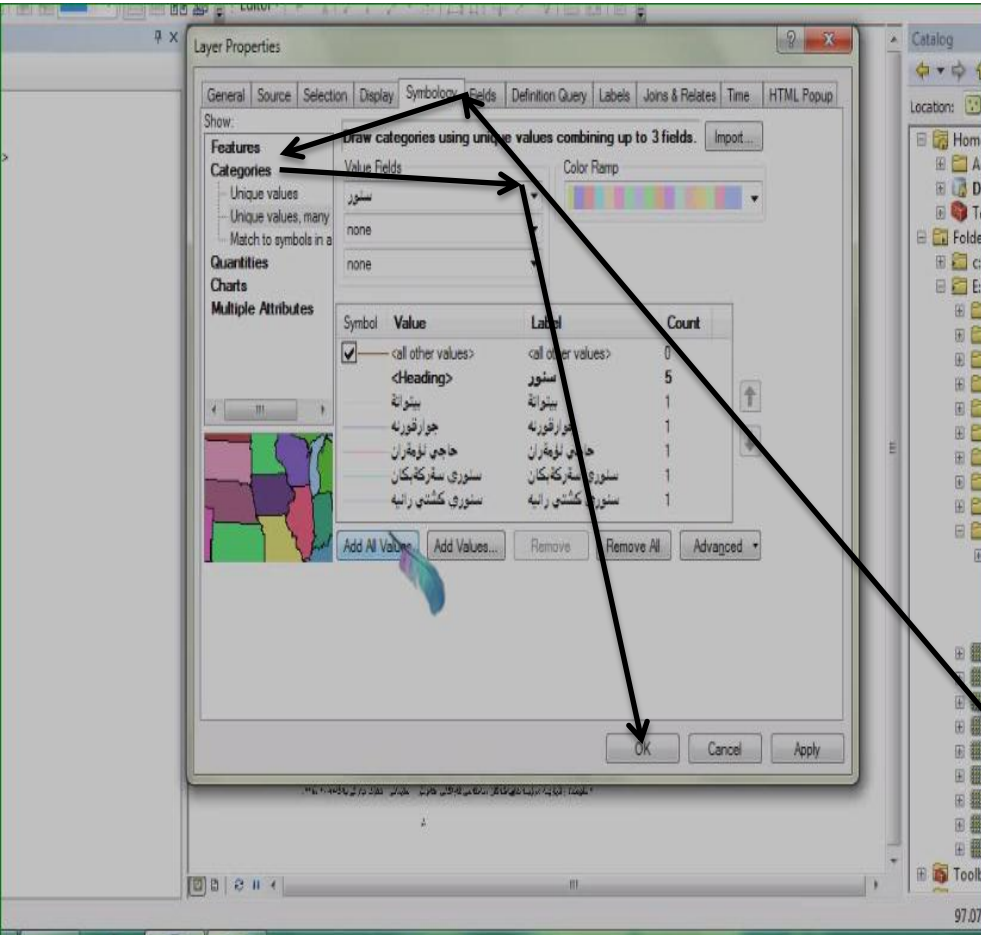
Editor

Layer Properties

General | Source | Selection | Display | Symbology | Fields | Definition Query | Labels | Joins & Relates | Time | HTML Popup

Show:
Features
Categories
Unique values
Unique values, many
Match to symbols in a
Quantities
Charts
Multiple Attributes

Draw categories using unique values combining up to 3 fields.
Import...

Value Fields
سنور
none
none

Color Ramp

| Symbol | Value | Label | Count |
|---|---|---|---|
| ☑ | <all other values> | <all other values> | 0 |
| | <Heading> | سنور | 5 |
| | بێتواتە | بێتواتە | 1 |
| | جوارقورنە | جوارقورنە | 1 |
| | حاجی ئومەران | حاجی ئومەران | 1 |
| | سنوری سەرکانێکان | سنوری سەرکانێکان | 1 |
| | سنوری کشتی رانیە | سنوری کشتی رانیە | 1 |

Add All Values | Add Values... | Remove | Remove All | Advanced

OK | Cancel | Apply

Catalog
Location:
Home
A
D
T
Folde
c
E
Toolb
97.07